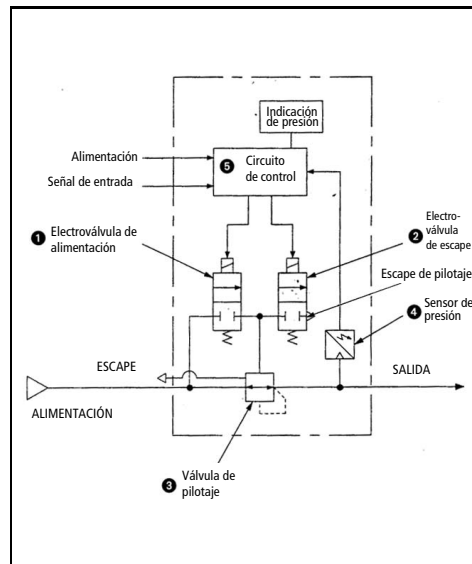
Indicación de presión

Alimentación

Señal de entrada

5 Circuito de control

1 Electroválvula de alimentación

Electro-válvula

2 de escape

Escape de pilotaje

4 Sensor de presión

ESCAPE

SALIDA

ALIMENTACIÓN

3 Válvula de pilotaje